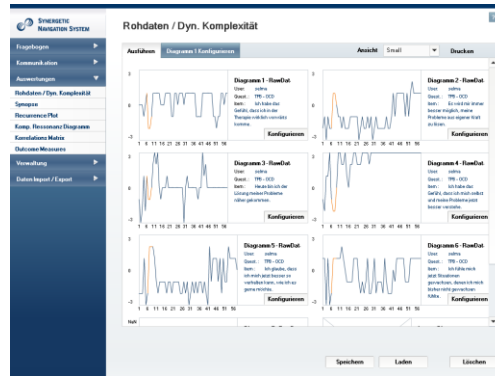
SYNERGETIC NAVIGATION SYSTEM

Rohdaten / Dyn. Komplexität

Fragebogen
Kommunikation
Auswertungen
Rohdaten / Dyn. Komplexität
Synopse
Resonance Plot
Komp. Resonanz Diagramm
Korrelations Matrix
Outcome Measures
Verwaltung
Daten Import / Export

Ausführen | Diagramm 1 Konfigurieren | Ansicht | Small | Drucken

Diagramm 1 - RawDat.
User: zelma
Quest.: TPB - OCD
Item: Ich habe das Gefühl, dass ich in der Therapie wirklich vorwärts komme.
Konfigurieren

Diagramm 2 - RawDat.
User: zelma
Quest.: TPB - OCD
Item: Es wird mir immer besser möglich, meine Probleme aus eigener Kraft zu lösen.
Konfigurieren

Diagramm 3 - RawDat.
User: zelma
Quest.: TPB - OCD
Item: Heute bin ich der Lösung meiner Probleme näher gekommen.
Konfigurieren

Diagramm 4 - RawDat.
User: zelma
Quest.: TPB - OCD
Item: Ich habe das Gefühl, dass ich mich selbst und meine Probleme jetzt besser verstehe.
Konfigurieren

Diagramm 5 - RawDat.
User: zelma
Quest.: TPB - OCD
Item: Ich glaube, dass ich mich jetzt besser zu verhalten kann, wie ich es gerne möchte.
Konfigurieren

Diagramm 6 - RawDat.
User: zelma
Quest.: TPB - OCD
Item: Ich fühle mich jetzt Situationen gewachsen, denen ich mich früher nicht gewachsen fühlte.
Konfigurieren

1 6 11 16 21 26 31 36 41 46 51 56

Speichern | Laden | Löschen